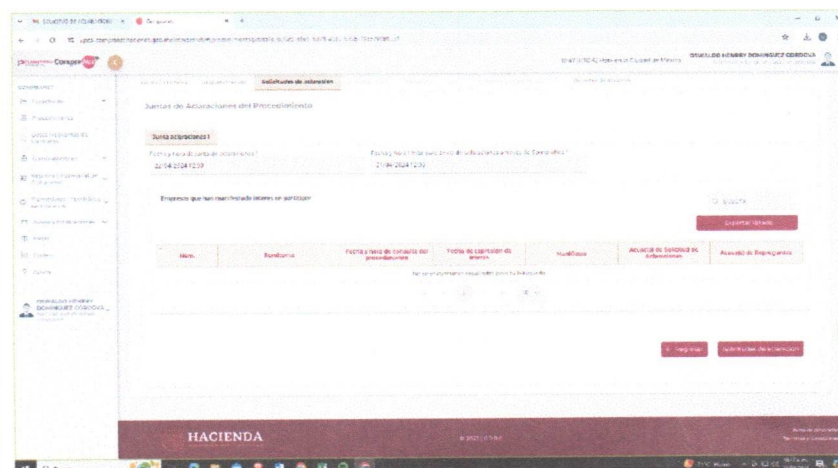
Solicitudes de aclaración

Juntas de Aclaraciones del Procedimiento

Junta aclaraciones 1

Fecha y hora de junta de aclaraciones 1
22/04/2024 12:30

Fecha y hora límite para envío de solicitudes antes de la junta 1
21/04/2024 12:30

Empresas que han manifestado interes en participar

Exportar tabla

| Núm. | Remitente | Fecha y hora de consulta del procedimiento | Fecha de expresión de interés | Modificado | Acuse(s) de Solicitud de Aclaraciones | Acuse(s) de Empresa(s) |
|---|---|---|---|---|---|---|

No se encontraron resultados para tu búsqueda

Regresar
Solicitudes de aclaración

HACIENDA